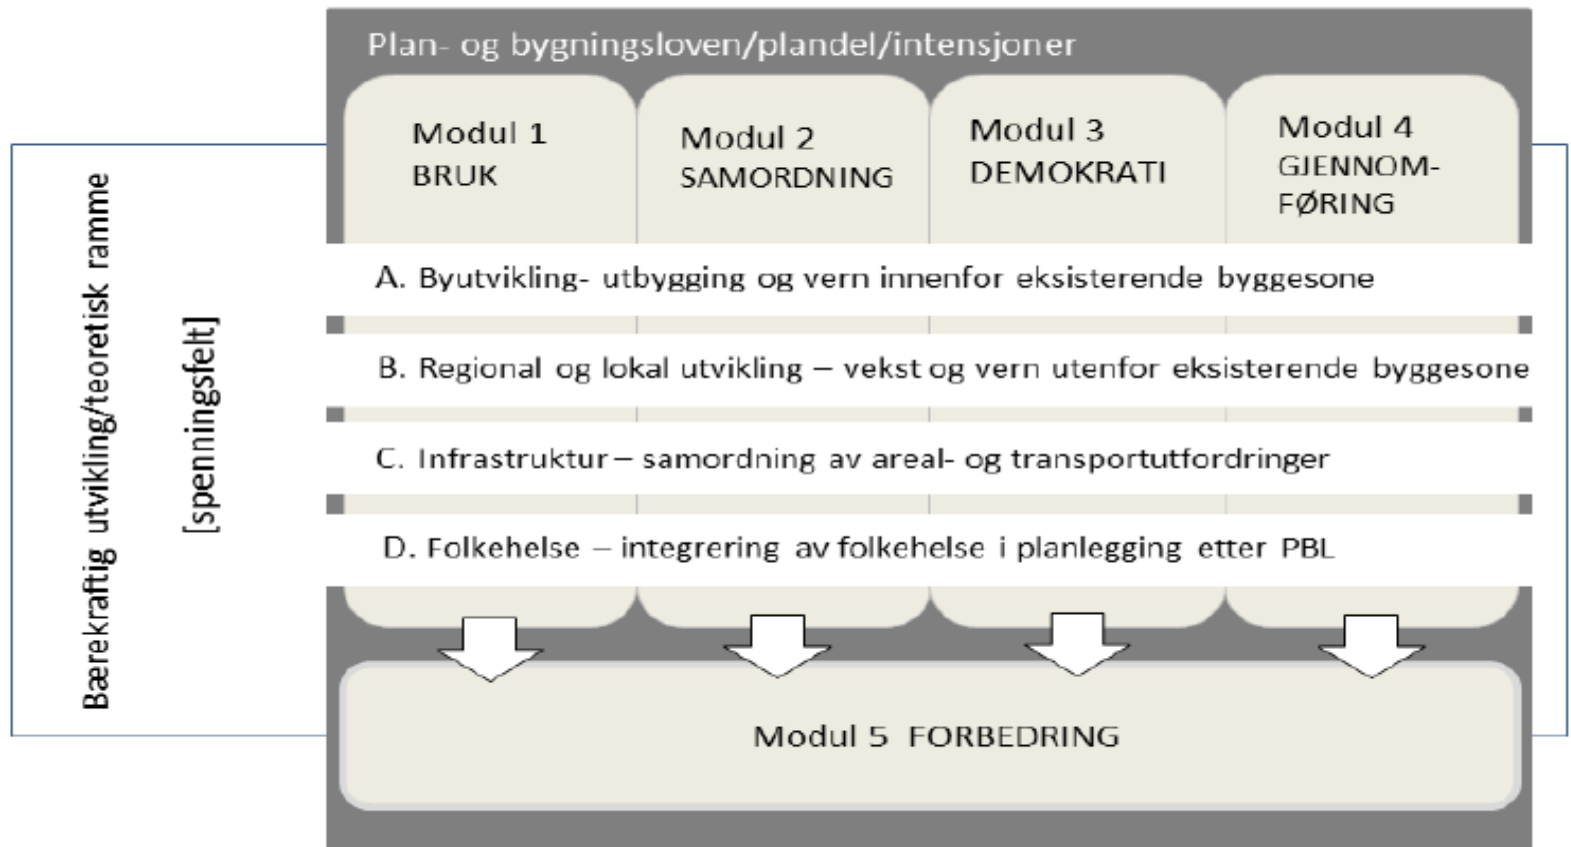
Plan- og bygningsloven/plandel/intensjoner

Modul 1
BRUK

Modul 2
SAMORDNING

Modul 3
DEMOKRATI

Modul 4
GJENNOM-
FØRING

Bærekraftig utvikling/teoretisk ramme

[spenningsfelt]

A. Byutvikling- utbygging og vern innenfor eksisterende byggesone

B. Regional og lokal utvikling – vekst og vern utenfor eksisterende byggesone

C. Infrastruktur – samordning av areal- og transportutfordringer

D. Folkehelse – integrering av folkehelse i planlegging etter PBL

Modul 5 FORBEDRING